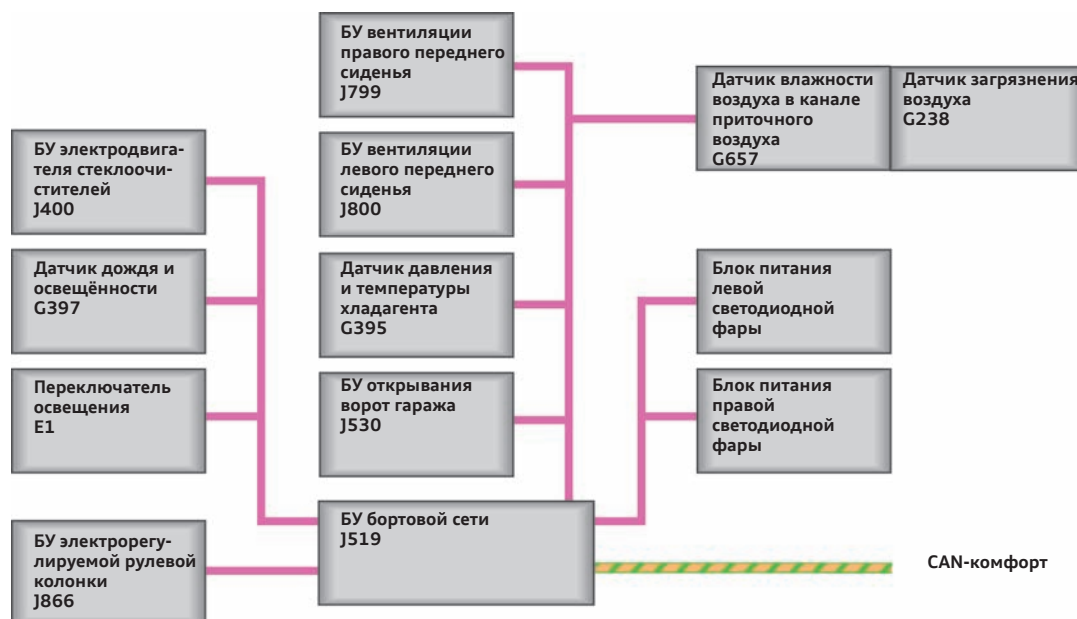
БУ вентиляции правого переднего сиденья
J799

Датчик влажности воздуха в канале приточного воздуха
G657

Датчик загрязнения воздуха
G238

БУ электродвигателя стеклоочистителей
J400

БУ вентиляции левого переднего сиденья
J800

Датчик дождя и освещённости
G397

Датчик давления и температуры хладагента
G395

Блок питания левой светодиодной фары

Переключатель освещения
E1

БУ открывания ворот гаража
J530

Блок питания правой светодиодной фары

БУ бортовой сети
J519

БУ электрорегулируемой рулевой колонки
J866

CAN-комфорт